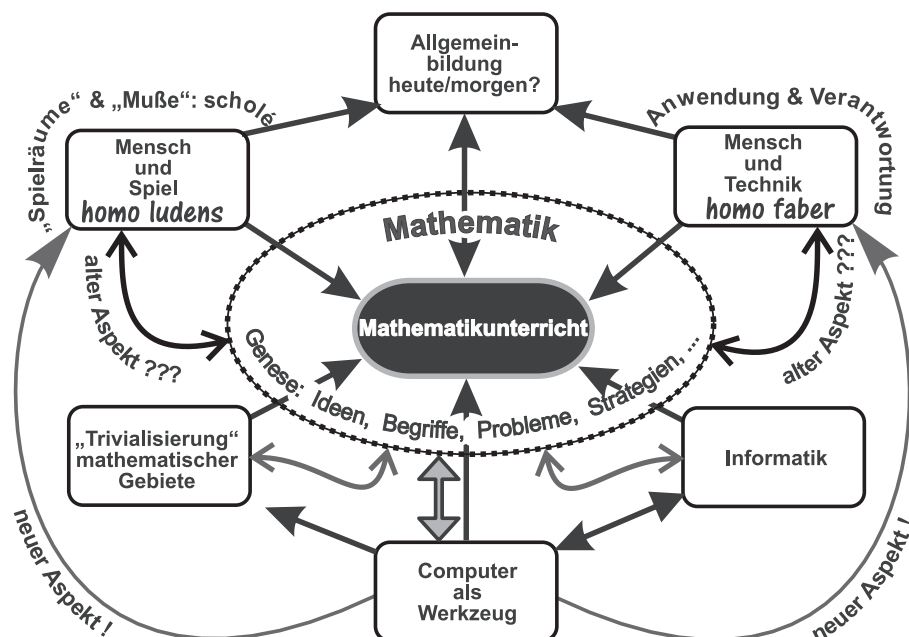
Allgemeinbildung heute/morgen?

„Spielräume“ & „Muße“: scholé

Anwendung & Verantwortung

Mensch und Spiel homo ludens

Mensch und Technik homo faber

Mathematik

alter Aspekt ???

Mathematikunterricht

alter Aspekt ???

Genese: Ideen, Begriffe, Probleme, Strategien, ...

„Trivialisierung“ mathematischer Gebiete

Informatik

neuer Aspekt !

Computer als Werkzeug

neuer Aspekt !